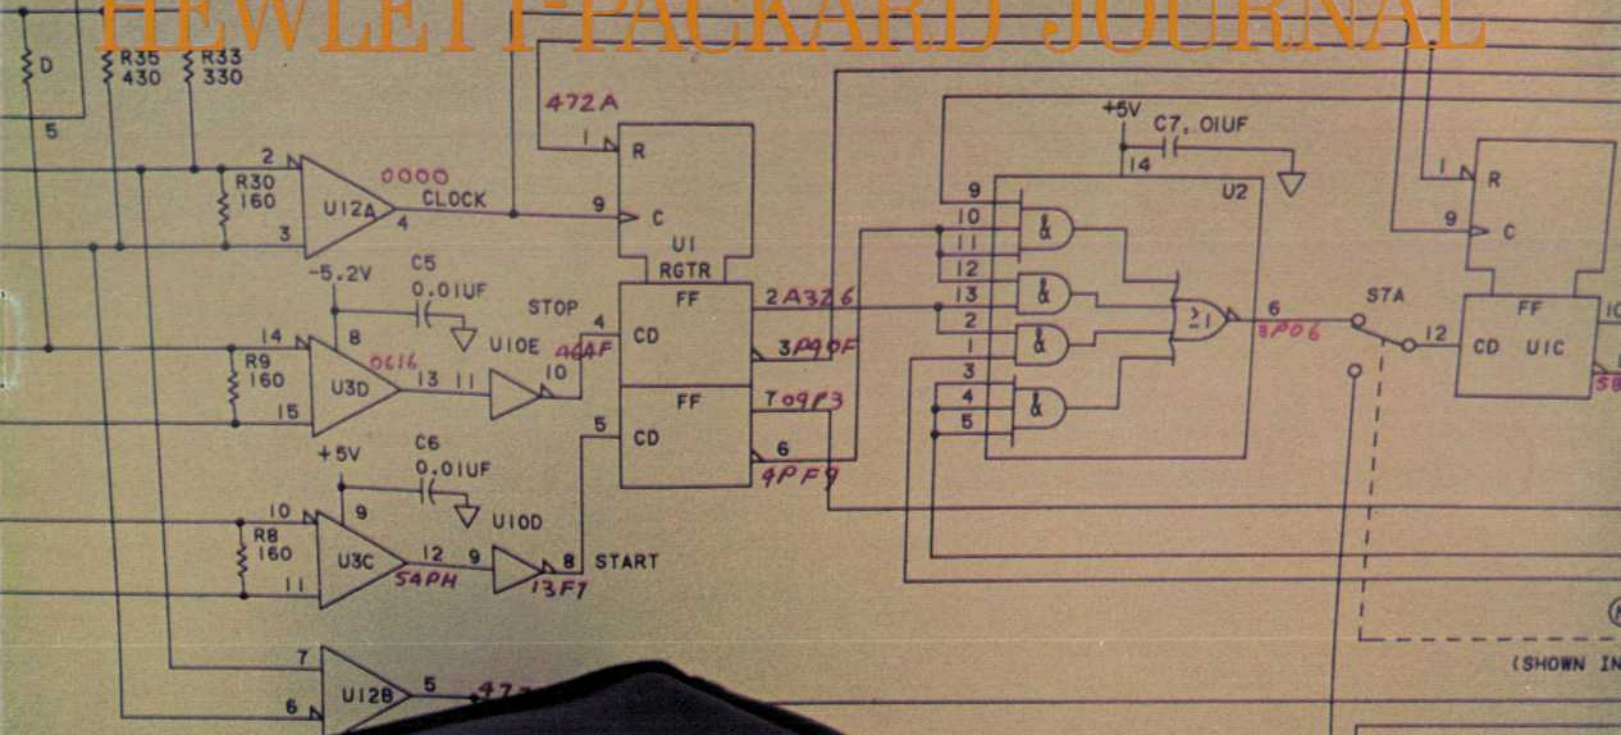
HEWLETT-PACKARD JOURNAL

D
5
R35 430
R33 330
2
R30 160
3
U12A
0000
CLOCK
4
472A
1
R
9
C
U1
RGTR
-5.2V
C5
0.01UF
8
STOP
4
CD
FF
2A326
3P90F
14
R9 160
15
U3D
0616
13
11
U10E
10
A6AF
5
CD
FF
709P3
6
4PF9
+5V
C6
0.01UF
9
U10D
10
R8 160
11
U3C
54PH
12
9
8
START
13F7
7
6
U12B
5
47
+5V
C7, .01UF
14
U2
9
10
11
12
13
2
1
3
4
5
&
&
&
&
≥1
6
8P06
S7A
12
1
R
9
C
FF
CD
U1C
3E
(SHOWN IN